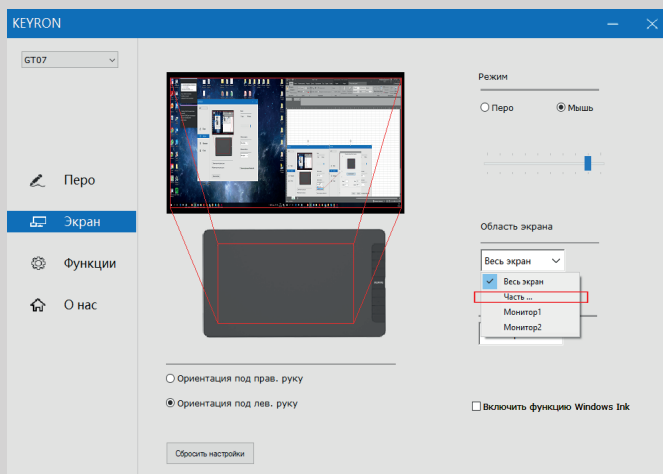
KEYRON

GT07

Перо

Экран

Функции

О нас

Режим

Перо

Мышь

Область экрана

Весь экран

Весь экран

Часть ...

Монитор1

Монитор2

Ориентация под прав. руку

Ориентация под лев. руку

Включить функцию Windows Ink

Сбросить настройки